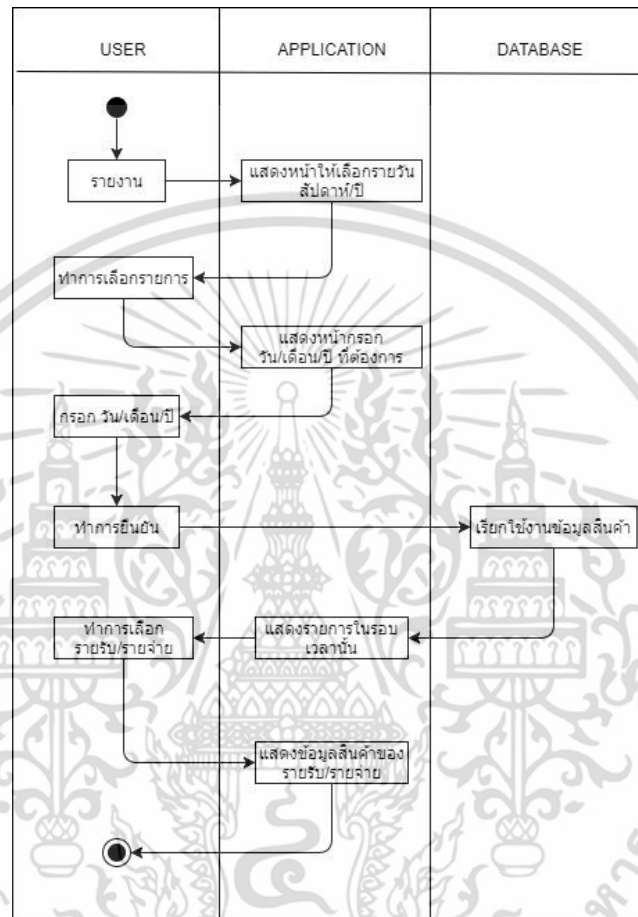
| USER | APPLICATION | DATABASE |
|---|---|---|

รายงาน

แสดงหน้าให้เลือกรายวัน สัปดาห์/ปี

ทำการเลือกรายการ

แสดงหน้ากรอก วัน/เดือน/ปี ที่ต้องการ

กรอก วัน/เดือน/ปี

ทำการยืนยัน

เรียกใช้งานข้อมูลสินค้า

ทำการเลือก รายรับ/รายจ่าย

แสดงรายการในรอบ เวลานั้น

แสดงข้อมูลสินค้าของ รายรับ/รายจ่าย